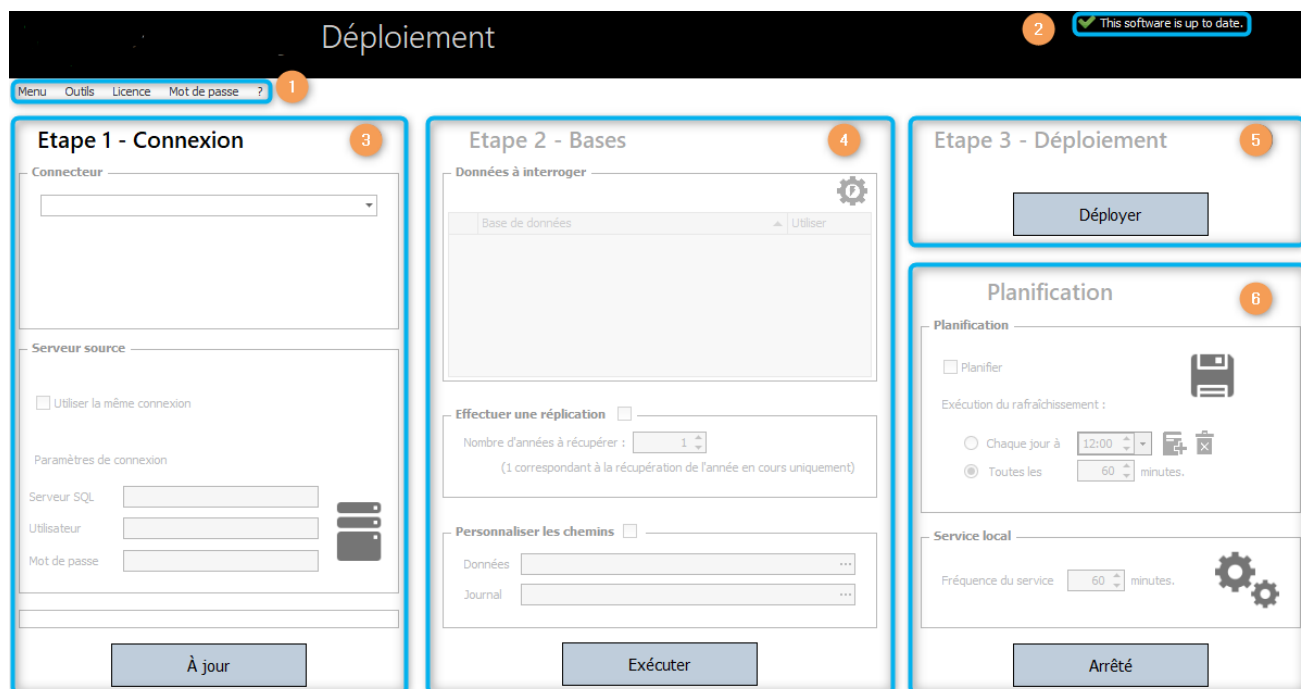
Déploiement

2 This software is up to date.

Menu Outils Licence Mot de passe ? 1

Etape 1 - Connexion 3

Connecteur

Serveur source

Utiliser la même connexion

Paramètres de connexion

Serveur SQL

Utilisateur

Mot de passe

À jour

Etape 2 - Bases 4

Données à interroger

| | Base de données | Utiliser |
|---|---|---|

Effectuer une réplication

Nombre d'années à récupérer : 1

(1 correspondant à la récupération de l'année en cours uniquement)

Personnaliser les chemins

Données

Journal

Exécuter

Etape 3 - Déploiement 5

Déployer

Planification 6

Planification

Planifier

Exécution du rafraîchissement :

Chaque jour à 12:00

Toutes les 60 minutes.

Service local

Fréquence du service 60 minutes.

Arrêté